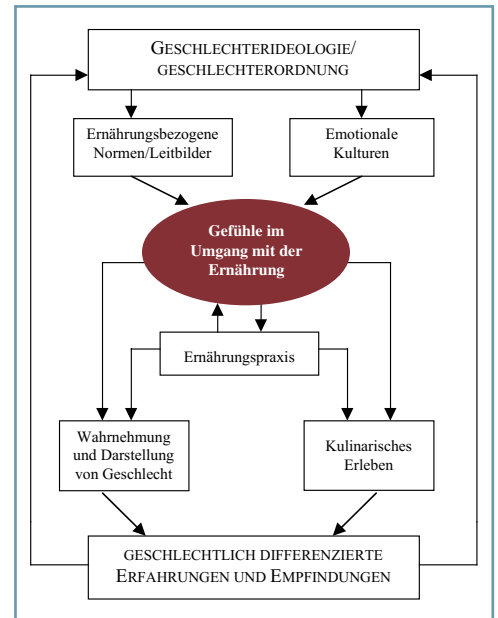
GESCHLECHTERIDEOLOGIE/
GESCHLECHTERORDNUNG

Ernährungsbezogene Normen/Leitbilder

Emotionale Kulturen

Gefühle im Umgang mit der Ernährung

Ernährungspraxis

Wahrnehmung und Darstellung von Geschlecht

Kulinarisches Erleben

GESCHLECHTLICH DIFFERENZIERTE
ERFAHRUNGEN UND EMPFINDUNGEN